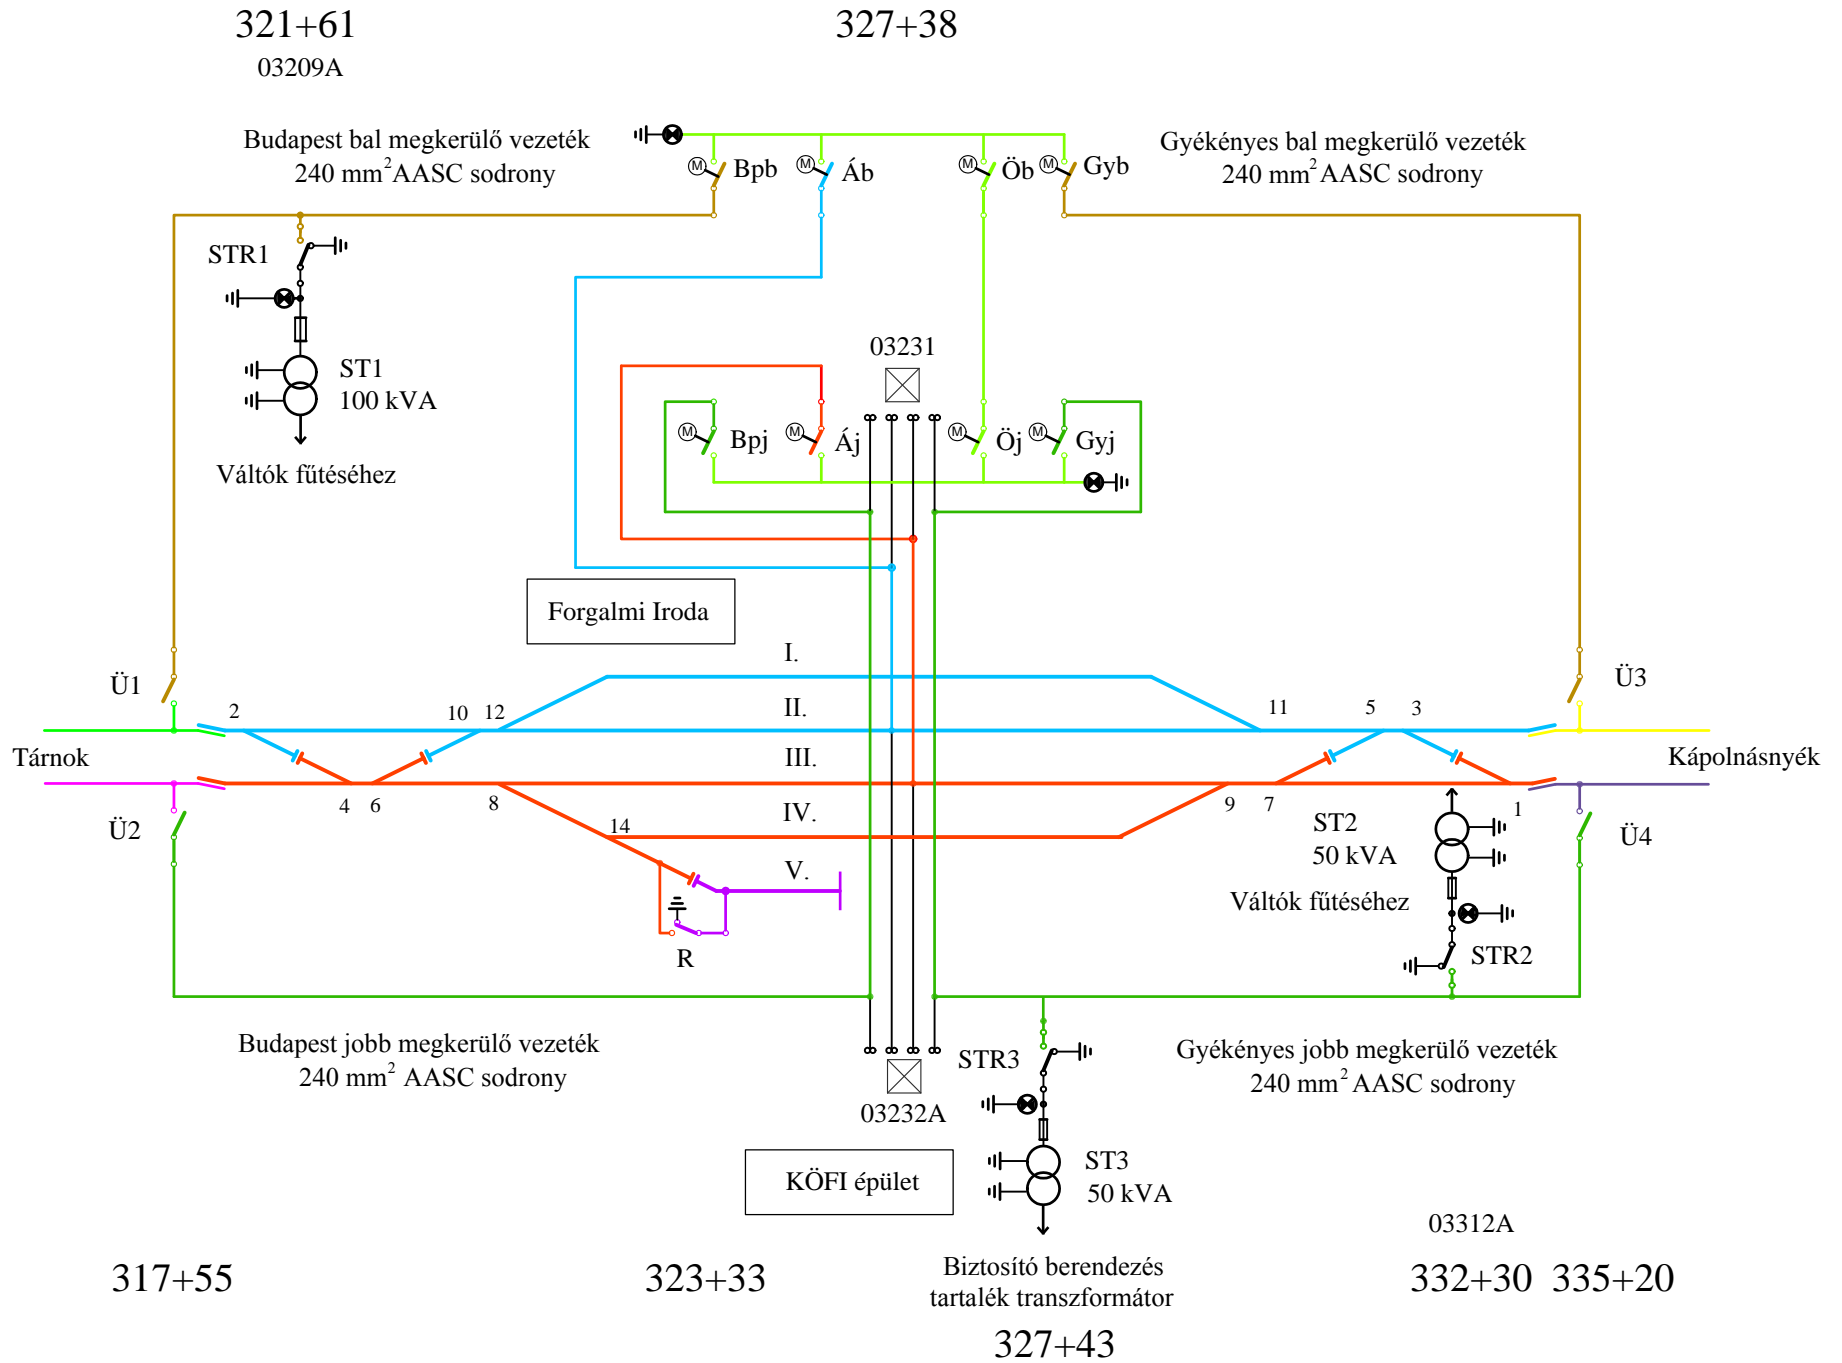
321+61
03209A

327+38

Budapest bal megkerülő vezeték
240 mm$^2$AASC sodrony

Bpb Áb Öb Gyb

Gyékényes bal megkerülő vezeték
240 mm$^2$AASC sodrony

STR1

ST1
100 kVA

Váltók fűtéséhez

03231

Bpj Áj Öj Gyj

Forgalmi Iroda

Ü1

I.

Ü3

2 10 12

II.

11 5 3

Tárnok

III.

Kápolnásnyék

4 6 8

9 7

1

Ü2

14

IV.

ST2
50 kVA

Ü4

V.

Váltók fűtéséhez

R

STR2

Budapest jobb megkerülő vezeték
240 mm$^2$ AASC sodrony

STR3

Gyékényes jobb megkerülő vezeték
240 mm$^2$ AASC sodrony

03232A

KÖFI épület

ST3
50 kVA

03312A

317+55

323+33

Biztosító berendezés
tartalék transzformátor

332+30 335+20

327+43